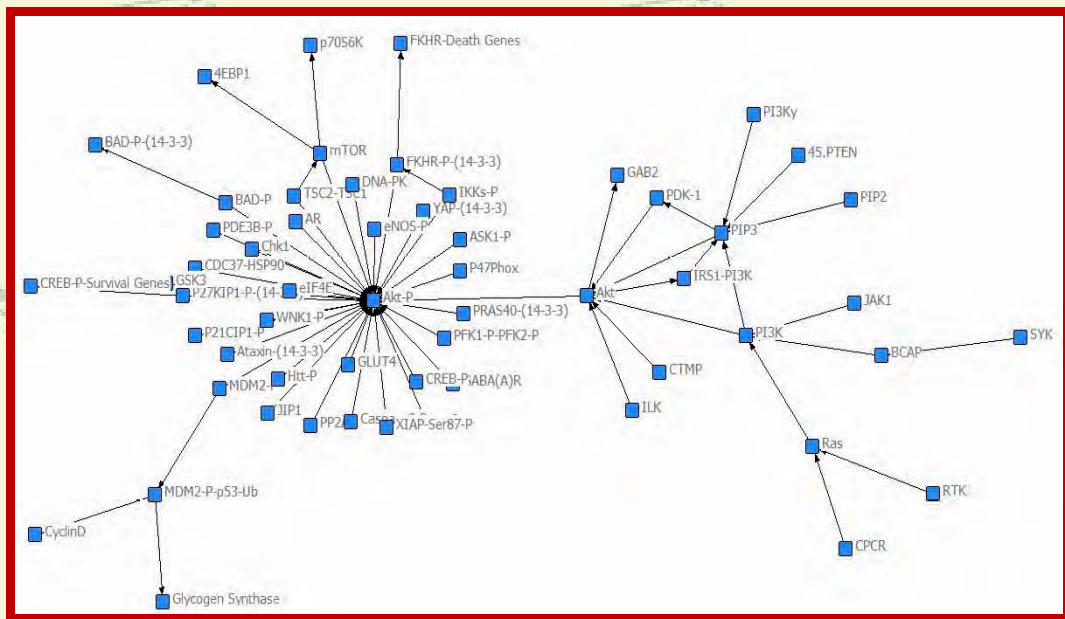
p70S6K
FKHR-Death Genes
4EBP1
BAD-P-(14-3-3)
mTOR
FKHR-P-(14-3-3)
BAD-P
TSC2-TSC1
DNA-PK
IKKs-P
AR
YAP-(14-3-3)
PDE3B-P
eNOS-P
Chk1
ASK1-P
CDC37-HSP90
GSK3
P47Phox
CREB-P-Survival Genes
P27KIP1-P-(14-3-3)
eIF4E
Akt-P
PRAS40-(14-3-3)
WNK1-P
PFK1-P-PFK2-P
P21CIP1-P
Ataxin-(14-3-3)
GLUT4
MDM2
Htt-P
CREB-P
GABA(A)R
JIP1
PP2A
Caspa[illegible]
XIAP-Ser87-P
MDM2-P-p53-Ub
CyclinD
Glycogen Synthase
PI3Ky
45.PTEN
GAB2
PDK-1
PIP2
PIP3
IRS1-PI3K
Akt
JAK1
PI3K
SYK
BCAP
CTMP
ILK
Ras
RTK
CPCR